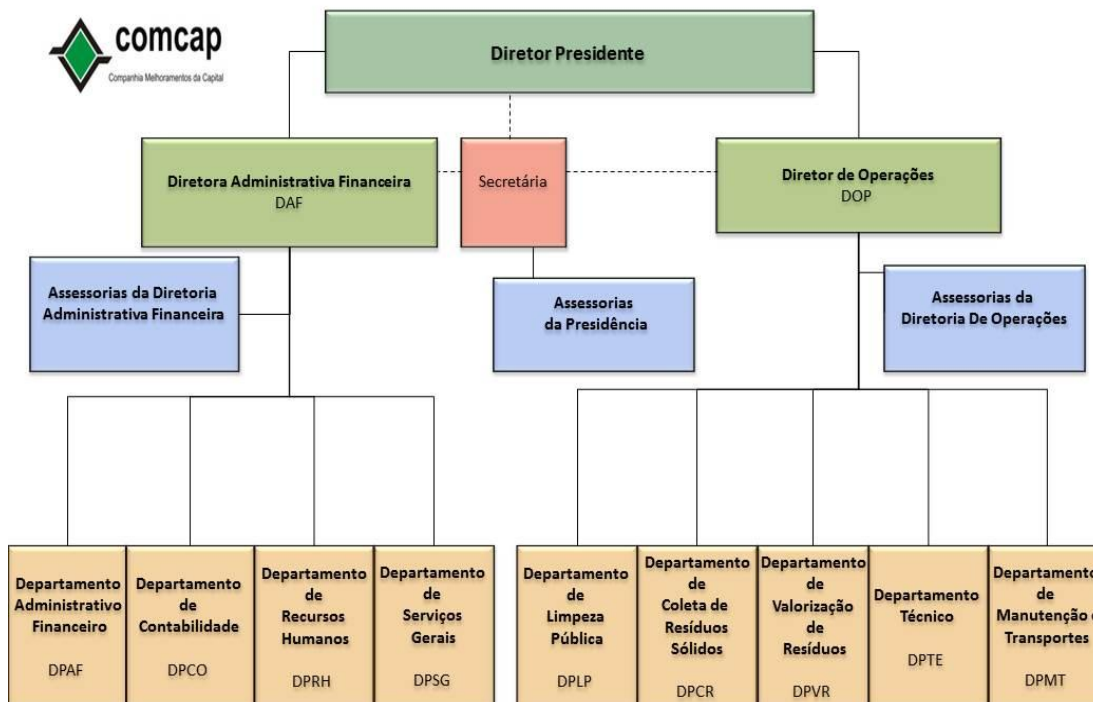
comcap
Companhia Melhoramentos da Capital

Diretor Presidente

Diretora Administrativa Financeira
DAF

Secretária

Diretor de Operações
DOP

Assessorias da Diretoria Administrativa Financeira

Assessorias da Presidência

Assessorias da Diretoria De Operações

Departamento Administrativo Financeiro
DPAF

Departamento de Contabilidade
DPCO

Departamento de Recursos Humanos
DPRH

Departamento de Serviços Gerais
DPSG

Departamento de Limpeza Pública
DPLP

Departamento de Coleta de Resíduos Sólidos
DPCR

Departamento de Valorização de Resíduos
DPVR

Departamento Técnico
DPTE

Departamento de Manutenção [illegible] Transportes
DPMT